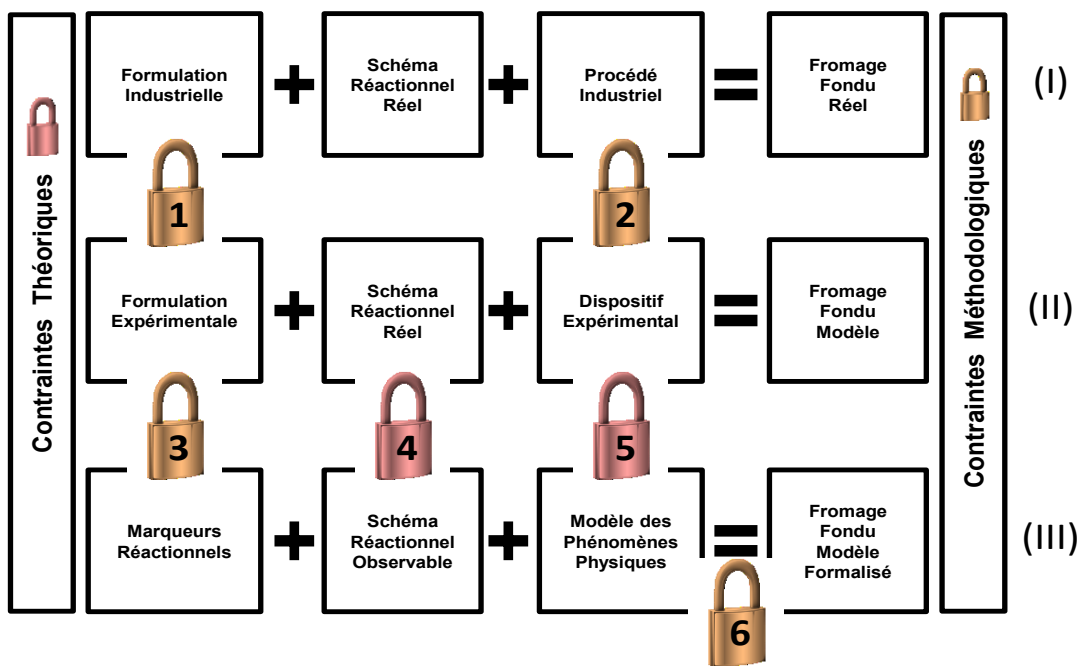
Contraintes Théoriques

Formulation Industrielle + Schéma Réactionnel Réel + Procédé Industriel = Fromage Fondu Réel (I)

1

2

Formulation Expérimentale + Schéma Réactionnel Réel + Dispositif Expérimental = Fromage Fondu Modèle (II)

3

4

5

Marqueurs Réactionnels + Schéma Réactionnel Observable + Modèle des Phénomènes Physiques = Fromage Fondu Modèle Formalisé (III)

6

Contraintes Méthodologiques